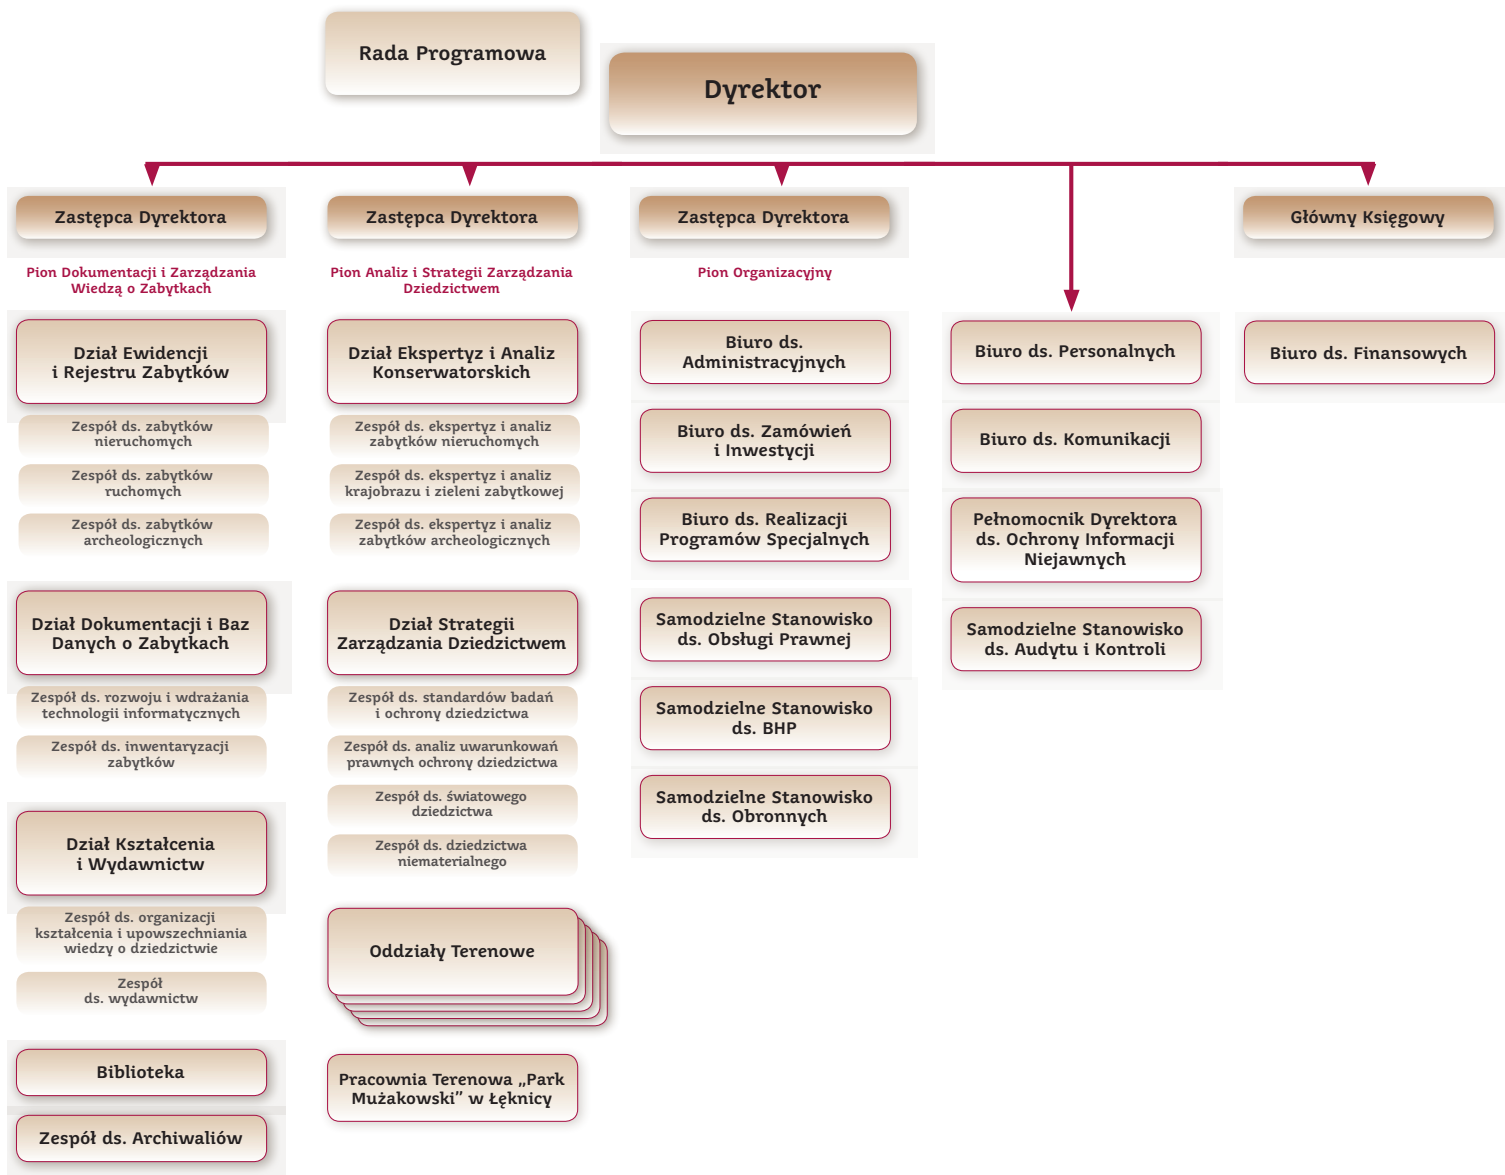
Rada Programowa

Dyrektor

Zastępca Dyrektora

Pion Dokumentacji i Zarządzania Wiedzą o Zabytkach

Dział Ewidencji i Rejestru Zabytków

Zespół ds. zabytków nieruchomych

Zespół ds. zabytków ruchomych

Zespół ds. zabytków archeologicznych

Dział Dokumentacji i Baz Danych o Zabytkach

Zespół ds. rozwoju i wdrażania technologii informatycznych

Zespół ds. inwentaryzacji zabytków

Dział Kształcenia i Wydawnictw

Zespół ds. organizacji kształcenia i upowszechniania wiedzy o dziedzictwie

Zespół ds. wydawnictw

Biblioteka

Zespół ds. Archiwaliów

Zastępca Dyrektora

Pion Analiz i Strategii Zarządzania Dziedzictwem

Dział Ekspertyz i Analiz Konserwatorskich

Zespół ds. ekspertyz i analiz zabytków nieruchomych

Zespół ds. ekspertyz i analiz krajobrazu i zieleni zabytkowej

Zespół ds. ekspertyz i analiz zabytków archeologicznych

Dział Strategii Zarządzania Dziedzictwem

Zespół ds. standardów badań i ochrony dziedzictwa

Zespół ds. analiz uwarunkowań prawnych ochrony dziedzictwa

Zespół ds. światowego dziedzictwa

Zespół ds. dziedzictwa niematerialnego

Oddziały Terenowe

Pracownia Terenowa „Park Mużakowski” w Łęknicy

Zastępca Dyrektora

Pion Organizacyjny

Biuro ds. Administracyjnych

Biuro ds. Zamówień i Inwestycji

Biuro ds. Realizacji Programów Specjalnych

Samodzielne Stanowisko ds. Obsługi Prawnej

Samodzielne Stanowisko ds. BHP

Samodzielne Stanowisko ds. Obronnych

Biuro ds. Personalnych

Biuro ds. Komunikacji

Pełnomocnik Dyrektora ds. Ochrony Informacji Niejawnych

Samodzielne Stanowisko ds. Audytu i Kontroli

Główny Księgowy

Biuro ds. Finansowych